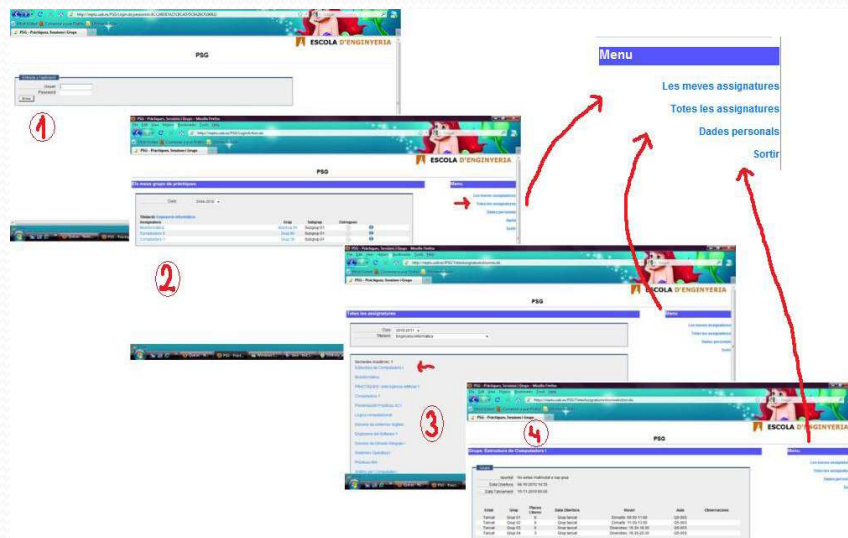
PSG

ESCOLA D'ENGINYERIA

Usuari
Password
Enviar

1

PSG - Pràctiques, Sessions i Grups - Mozilla Firefox

PSG

ESCOLA D'ENGINYERIA

Els meus grups de pràctiques

Curs 2009-2010

Menu

Les meves assignatures
Totes les assignatures
Dades personals
Sortir

2

PSG

ESCOLA D'ENGINYERIA

Totes les assignatures

Curs 2010-2011
Titulació Enginyeria Informàtica

Semestre Acadèmic: 1
Estructura de Computadors I

3

4

PSG

ESCOLA D'ENGINYERIA

Grups: Estructura de Computadors I

Menu

Les meves assignatures
Totes les assignatures
Dades personals
Sortir

Menu

Les meves assignatures
Totes les assignatures
Dades personals
Sortir